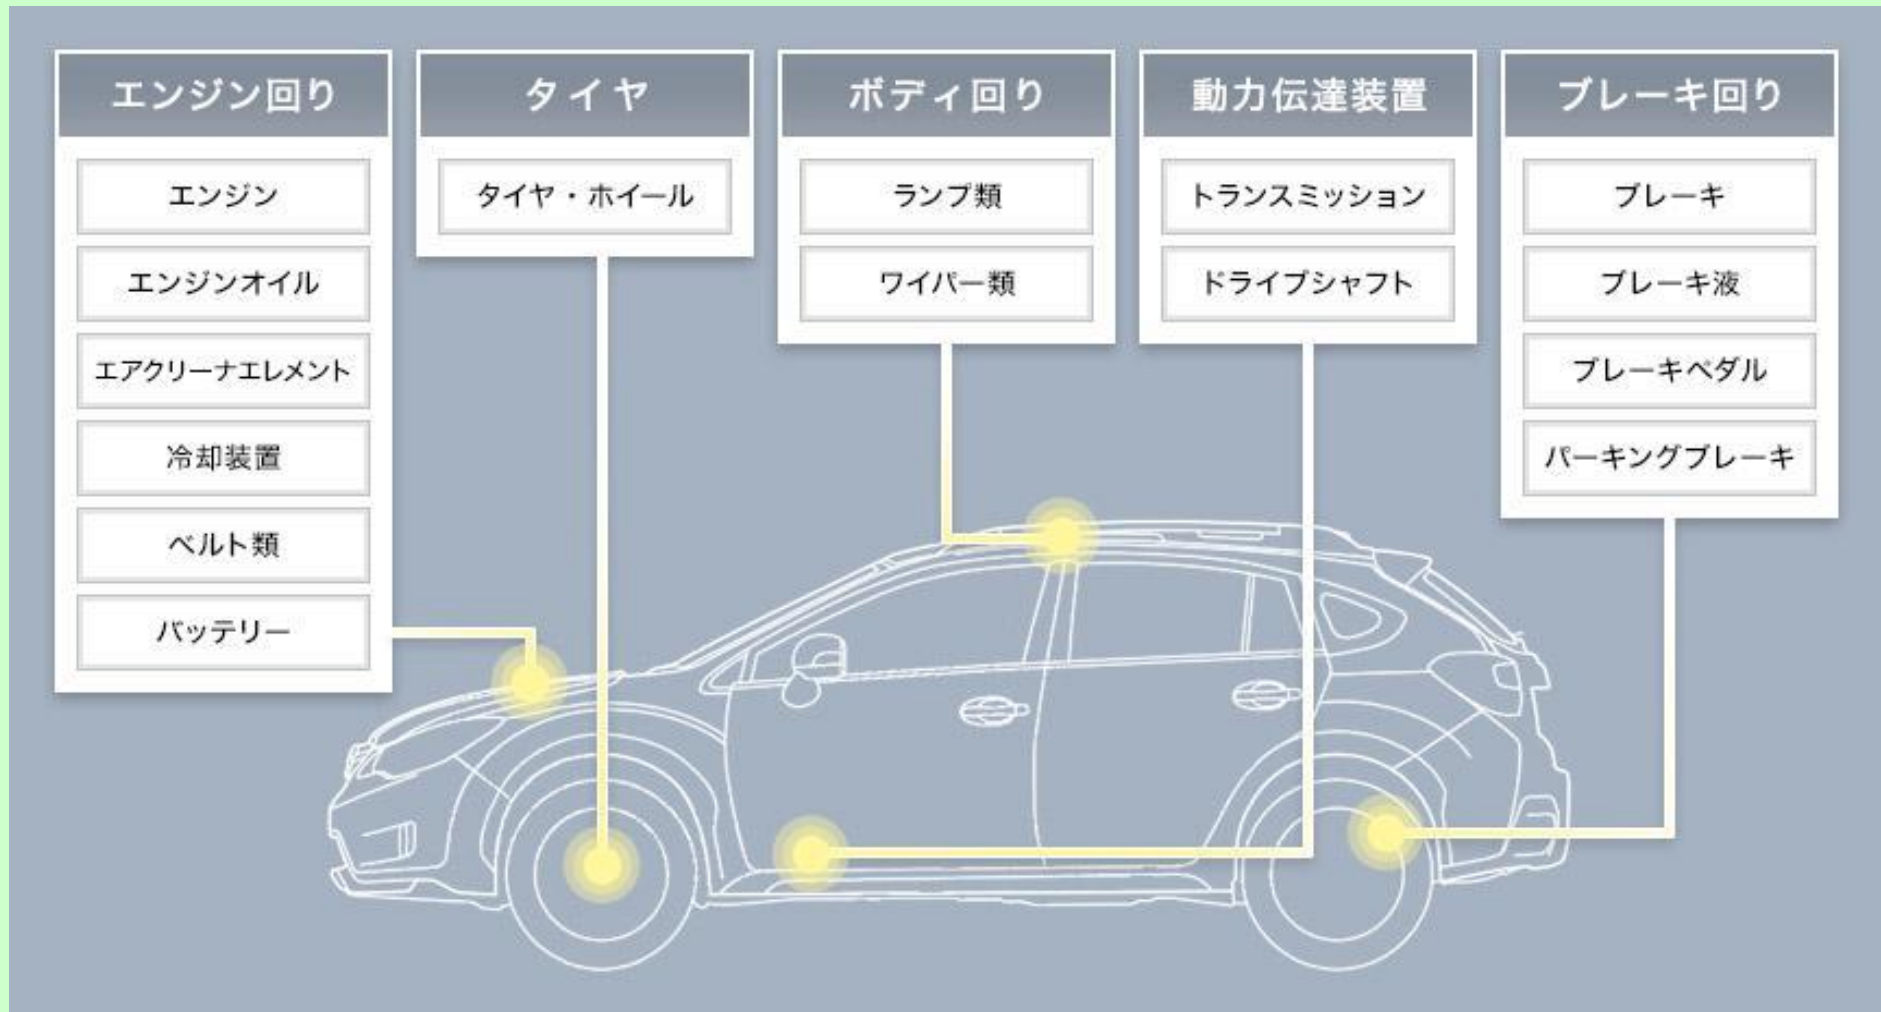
エンジン回り

エンジン

エンジンオイル

エアクリーナエレメント

冷却装置

ベルト類

バッテリー

タイヤ

タイヤ・ホイール

ボディ回り

ランプ類

ワイパー類

動力伝達装置

トランスミッション

ドライブシャフト

ブレーキ回り

ブレーキ

ブレーキ液

ブレーキペダル

パーキングブレーキ